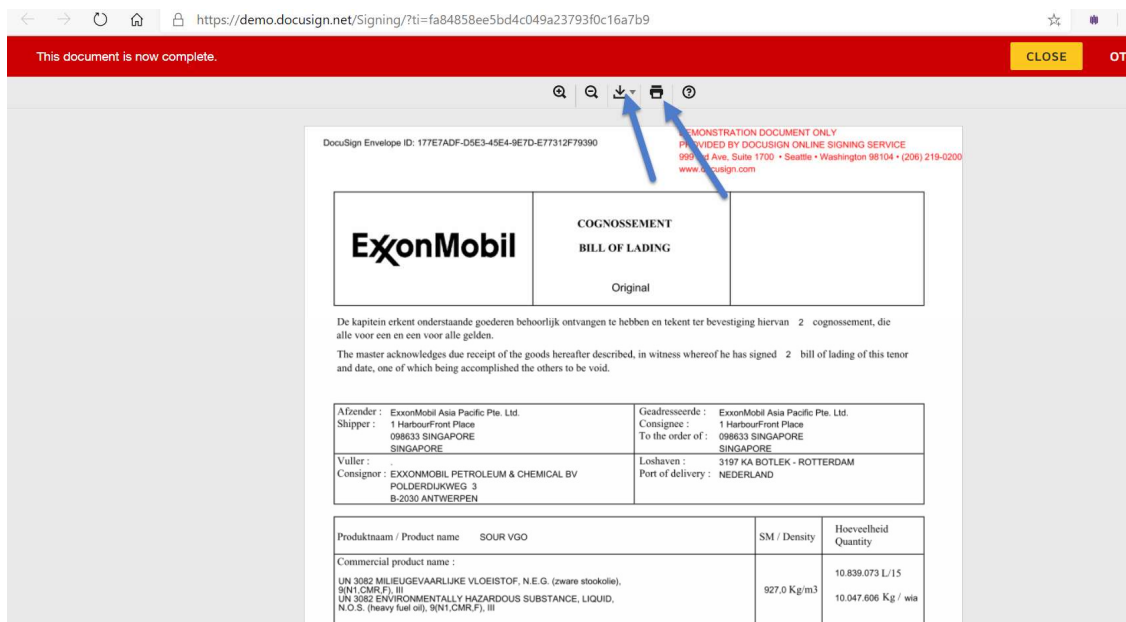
https://demo.docusign.net/Signing/?ti=fa84858ee5bd4c049a23793f0c16a7b9

This document is now complete.

CLOSE

OT

DocuSign Envelope ID: 177E7ADF-D5E3-45E4-9E7D-E77312F79390

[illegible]EMONSTRATION DOCUMENT ONLY
P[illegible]OVIDED BY DOCUSIGN ONLINE SIGNING SERVICE
999 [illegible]d Ave, Suite 1700 • Seattle • Washington 98104 • (206) 219-0200
www.d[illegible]cusign.com

| ExxonMobil | COGNOSSEMENT<br>BILL OF LADING<br><br>Original | |
|---|---|---|

De kapitein erkent onderstaande goederen behoorlijk ontvangen te hebben en tekent ter bevestiging hiervan 2 cognossement, die alle voor een en een voor alle gelden.

The master acknowledges due receipt of the goods hereafter described, in witness whereof he has signed 2 bill of lading of this tenor and date, one of which being accomplished the others to be void.

| Afzender : Shipper : ExxonMobil Asia Pacific Pte. Ltd.<br>1 HarbourFront Place<br>098633 SINGAPORE<br>SINGAPORE | Geadresseerde : Consignee : To the order of : ExxonMobil Asia Pacific Pte. Ltd.<br>1 HarbourFront Place<br>098633 SINGAPORE<br>SINGAPORE |
|---|---|
| Vuller :<br>Consignor : EXXONMOBIL PETROLEUM & CHEMICAL BV<br>POLDERDIJKWEG 3<br>B-2030 ANTWERPEN | Loshaven : 3197 KA BOTLEK - ROTTERDAM<br>Port of delivery : NEDERLAND |

| Produktnaam / Product name SOUR VGO | SM / Density | Hoeveelheid Quantity |
|---|---|---|
| Commercial product name :<br><br>UN 3082 MILIEUGEVAARLIJKE VLOEISTOF, N.E.G. (zware stookolie), 9(N1,CMR,F), III<br>UN 3082 ENVIRONMENTALLY HAZARDOUS SUBSTANCE, LIQUID, N.O.S. (heavy fuel oil), 9(N1,CMR,F), III | 927,0 Kg/m3 | 10.839.073 L/15<br><br>10.047.606 Kg / wia |